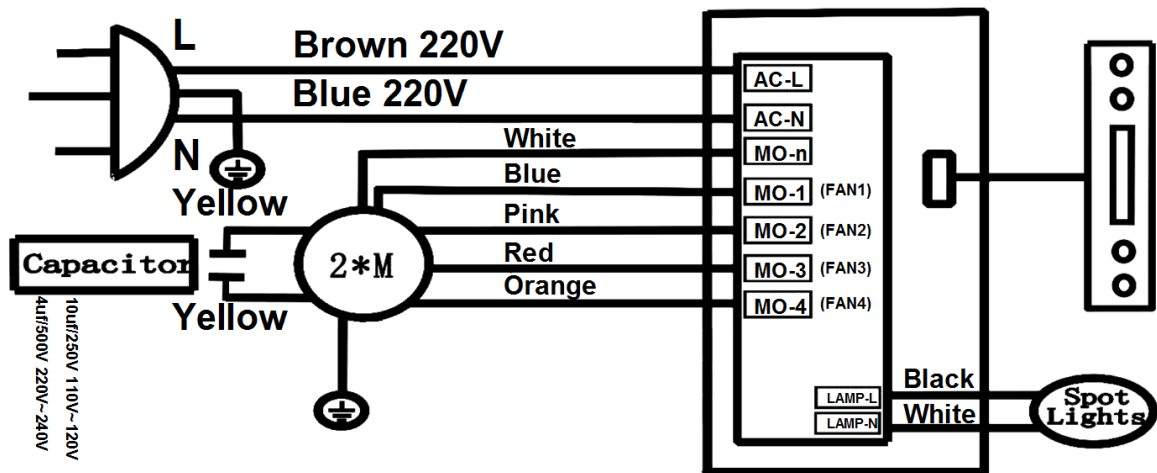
L
Brown 220V
Blue 220V
N
Yellow
White
Blue
Pink
Red
Orange
Capacitor
2*M
Yellow
10uf/250V 110V~120V
4uf/500V 220V~240V
AC-L
AC-N
MO-n
MO-1 (FAN1)
MO-2 (FAN2)
MO-3 (FAN3)
MO-4 (FAN4)
LAMP-L
LAMP-N
Black
White
Spot Lights